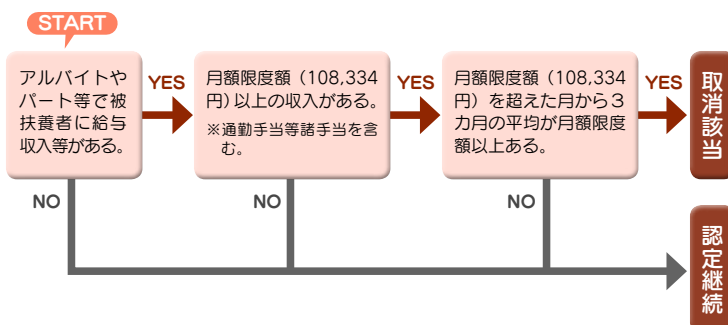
START

アルバイトやパート等で被扶養者に給与収入等がある。

YES

月額限度額（108,334円）以上の収入がある。

※通勤手当等諸手当を含む。

YES

月額限度額（108,334円）を超えた月から３カ月の平均が月額限度額以上ある。

YES

取消該当

NO

NO

NO

認定継続